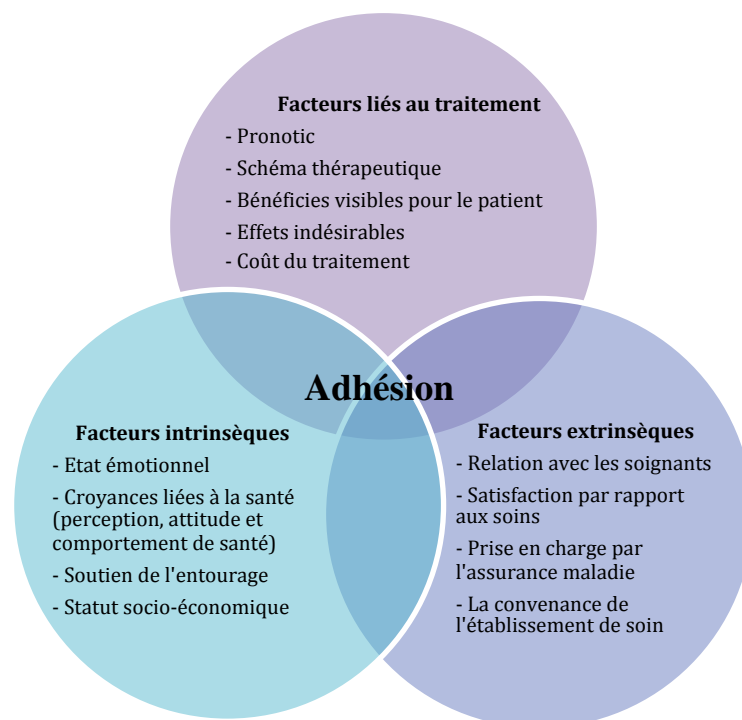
Facteurs liés au traitement
- Pronotic
- Schéma thérapeutique
- Bénéficies visibles pour le patient
- Effets indésirables
- Coût du traitement

Adhésion

Facteurs intrinsèques
- Etat émotionnel
- Croyances liées à la santé (perception, attitude et comportement de santé)
- Soutien de l'entourage
- Statut socio-économique

Facteurs extrinsèques
- Relation avec les soignants
- Satisfaction par rapport aux soins
- Prise en charge par l'assurance maladie
- La convenance de l'établissement de soin